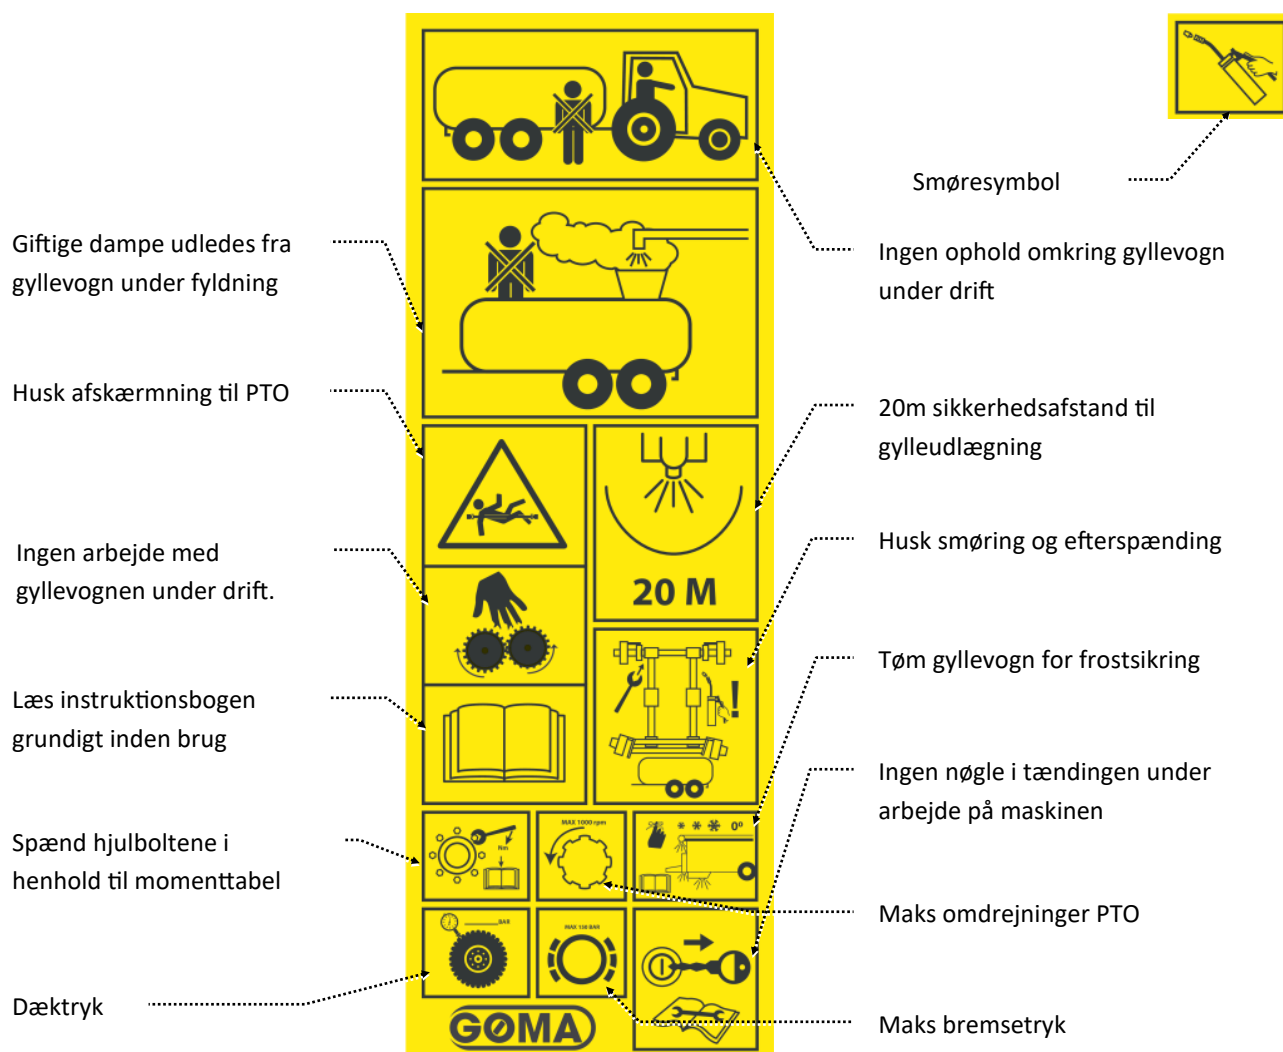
Smøresymbol

Giftige dampe udledes fra gyllevogn under fyldning

Ingen ophold omkring gyllevogn under drift

Husk afskærmning til PTO

20m sikkerhedsafstand til gylleudlægning

20 M

Ingen arbejde med gyllevognen under drift.

Husk smøring og efterspænding

Læs instruktionsbogen grundigt inden brug

Tøm gyllevogn for frostsikring

Ingen nøgle i tændingen under arbejde på maskinen

Spænd hjulboltene i henhold til momenttabel

MAX 1000 rpm

0°

Nm

Maks omdrejninger PTO

BAR

MAX 150 BAR

Dæktryk

GOMA

Maks bremsetryk